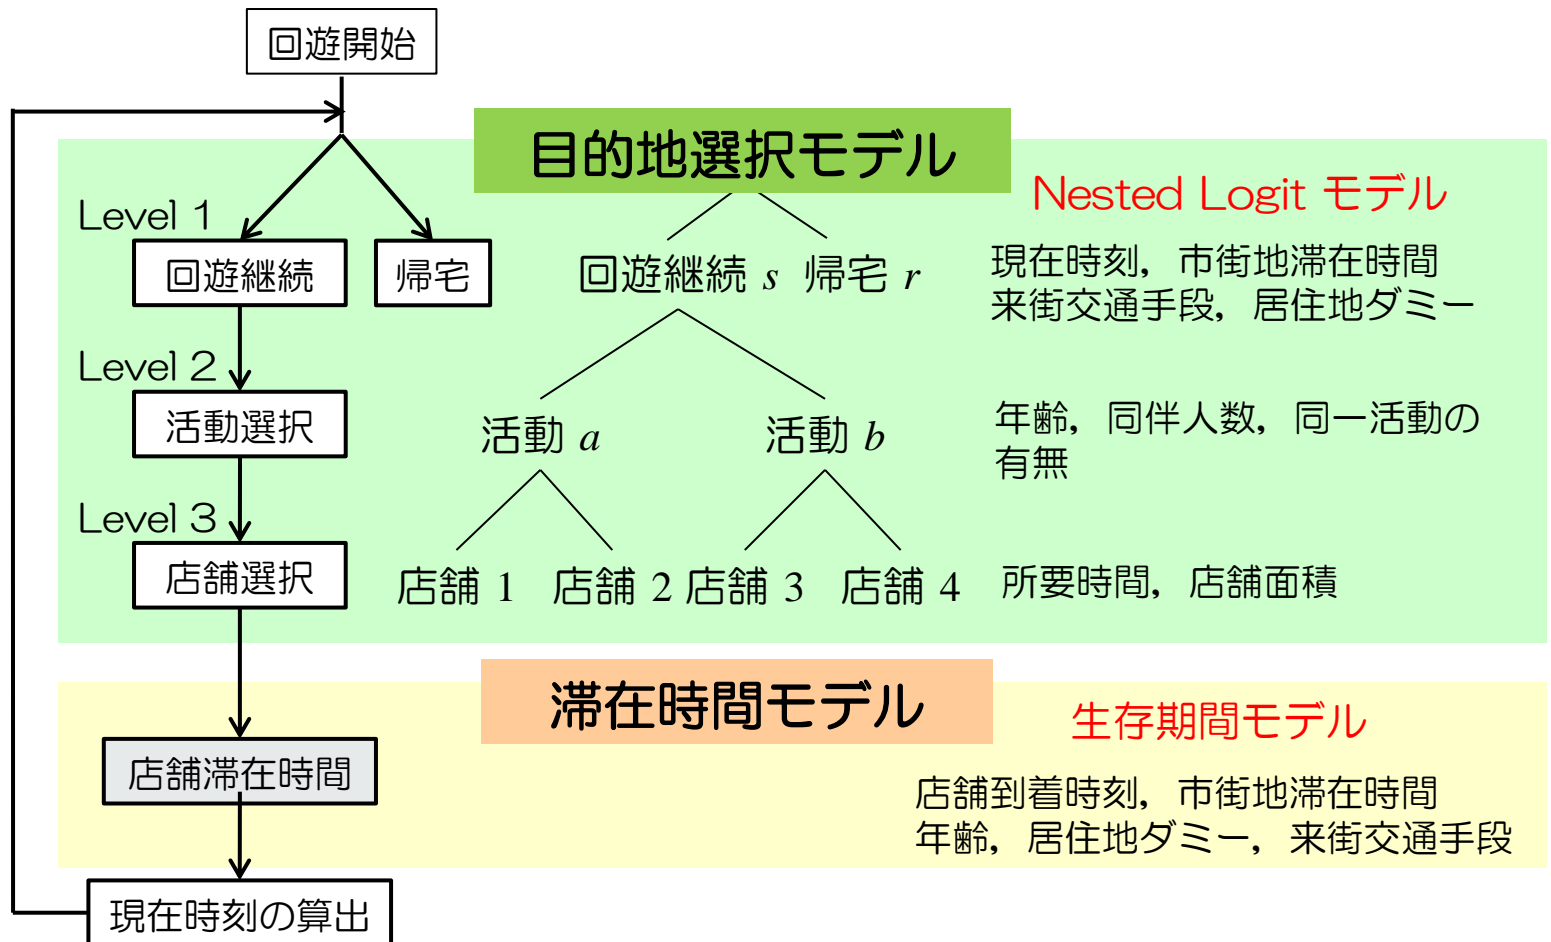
回遊開始

目的地選択モデル

Nested Logit モデル

Level 1

回遊継続

帰宅

回遊継続 $s$ 帰宅 $r$

現在時刻，市街地滞在時間
来街交通手段，居住地ダミー

Level 2

活動選択

活動 $a$

活動 $b$

年齢，同伴人数，同一活動の有無

Level 3

店舗選択

店舗 1 店舗 2 店舗 3 店舗 4

所要時間，店舗面積

滞在時間モデル

生存期間モデル

店舗滞在時間

店舗到着時刻，市街地滞在時間
年齢，居住地ダミー，来街交通手段

現在時刻の算出